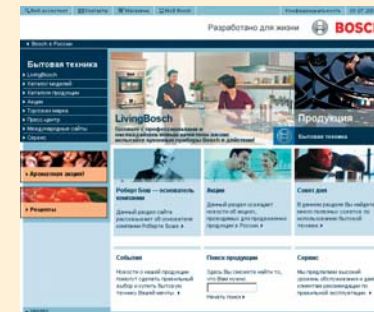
Веб ассистент | Контакты | Магазины | Mail Bosch | Конфиденциальность | 03.07.20

Разработано для жизни BOSCH

Bosch в России

Бытовая техника
LivingBosch
Каталог моделей
Каталог продукции
Акции
Торговая марка
Пресс-центр
Международные сайты
Сервис

Ароматные акции!

Рецепты

LivingBosch
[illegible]

Продукция
Бытовая техника

Роберт Бош – основатель компании
Данный раздел сайта рассказывает об основателе компании Роберт Бош

Акции
Данный раздел освещает новости об акциях, проводимых для продвижения продукции в России

Совет дня
В данном разделе Вы найдете много полезных советов по использованию бытовой техники

События
Новости о нашей продукции помогут сделать правильный выбор и купить бытовую технику Вашей мечты.

Поиск продукции
Здесь Вы сможете найти то, что Вам нужно
Начать поиск

Сервис
Мы предлагаем высокий уровень обслуживания и действительно ответственные рекомендации по правильной эксплуатации.